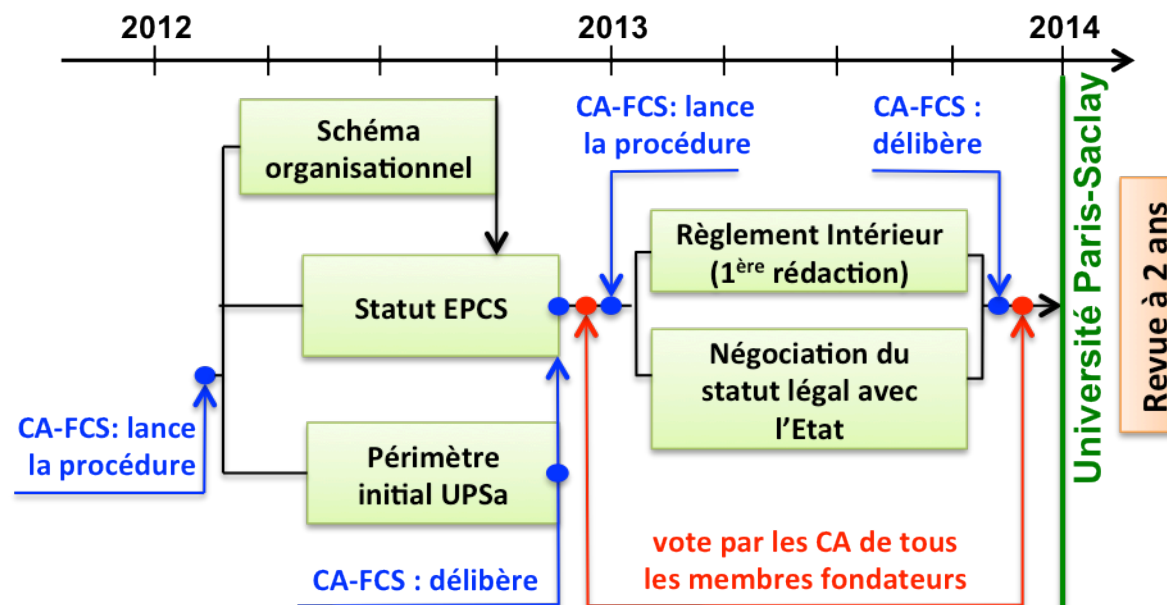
2012

2013

2014

Schéma organisationnel

CA-FCS: lance la procédure

CA-FCS : délibère

Université Paris-Saclay

Revue à 2 ans

Règlement Intérieur ($1^{ère}$ rédaction)

Statut EPCS

Négociation du statut légal avec l'Etat

CA-FCS: lance la procédure

Périmètre initial UPSa

vote par les CA de tous les membres fondateurs

CA-FCS : délibère